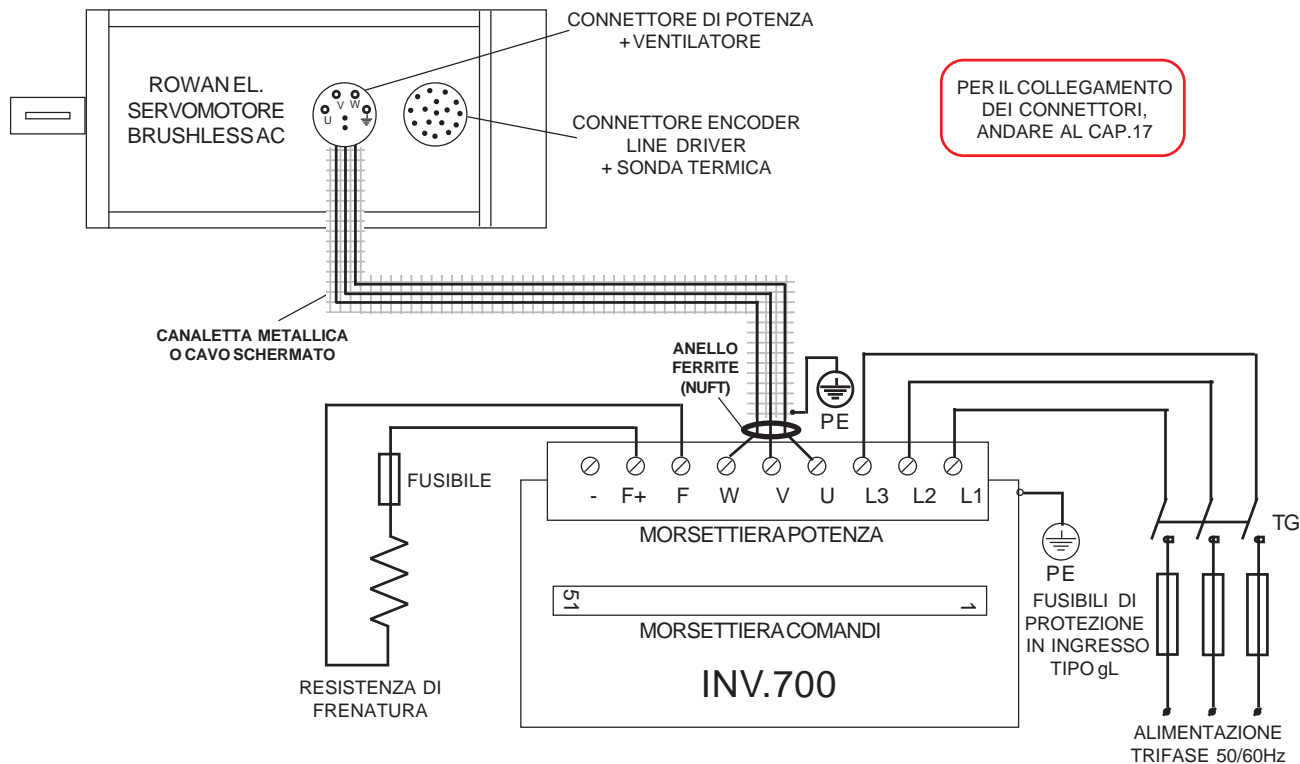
CONNETTORE DI POTENZA
+ VENTILATORE

ROWAN EL.
SERVOMOTORE
BRUSHLESS AC

U V W

CONNETTORE ENCODER
LINE DRIVER
+ SONDA TERMICA

PER IL COLLEGAMENTO
DEI CONNETTORI,
ANDARE AL CAP.17

CANALETTA METALLICA
O CAVO SCHERMATO

ANELLO
FERRITE
(NUFT)

PE

FUSIBILE

- F+ F W V U L3 L2 L1

MORSETTIERA POTENZA

TG

PE

51 1

MORSETTIERA COMANDI

FUSIBILI DI
PROTEZIONE
IN INGRESSO
TIPO gL

INV.700

RESISTENZA DI
FRENATURA

ALIMENTAZIONE
TRIFASE 50/60Hz